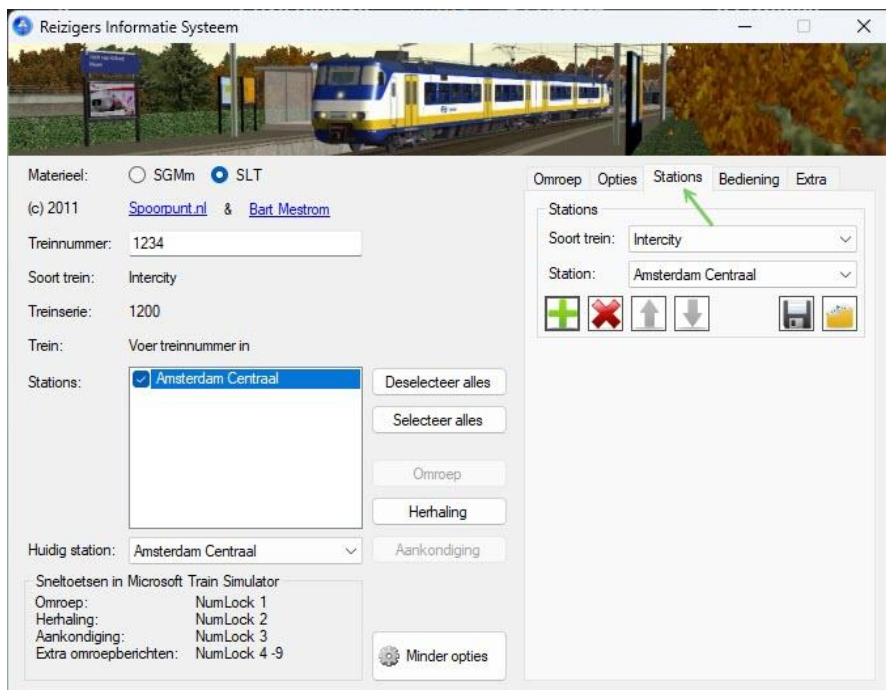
Reizigers Informatie Systeem

Materieel: SGMm SLT

(c) 2011 Spoorpunt.nl & Bart Mestrom

Treinnummer: 1234

Soort trein: Intercity

Treinserie: 1200

Trein: Voer treinnummer in

Stations: Amsterdam Centraal

Deselecteer alles

Selecteer alles

Omroep

Herhaling

Huidig station: Amsterdam Centraal

Aankondiging

Sneltoetsen in Microsoft Train Simulator
Omroep: NumLock 1
Herhaling: NumLock 2
Aankondiging: NumLock 3
Extra omroepberichten: NumLock 4 -9

Minder opties

Omroep Opties Stations Bediening Extra

Stations

Soort trein: Intercity

Station: Amsterdam Centraal